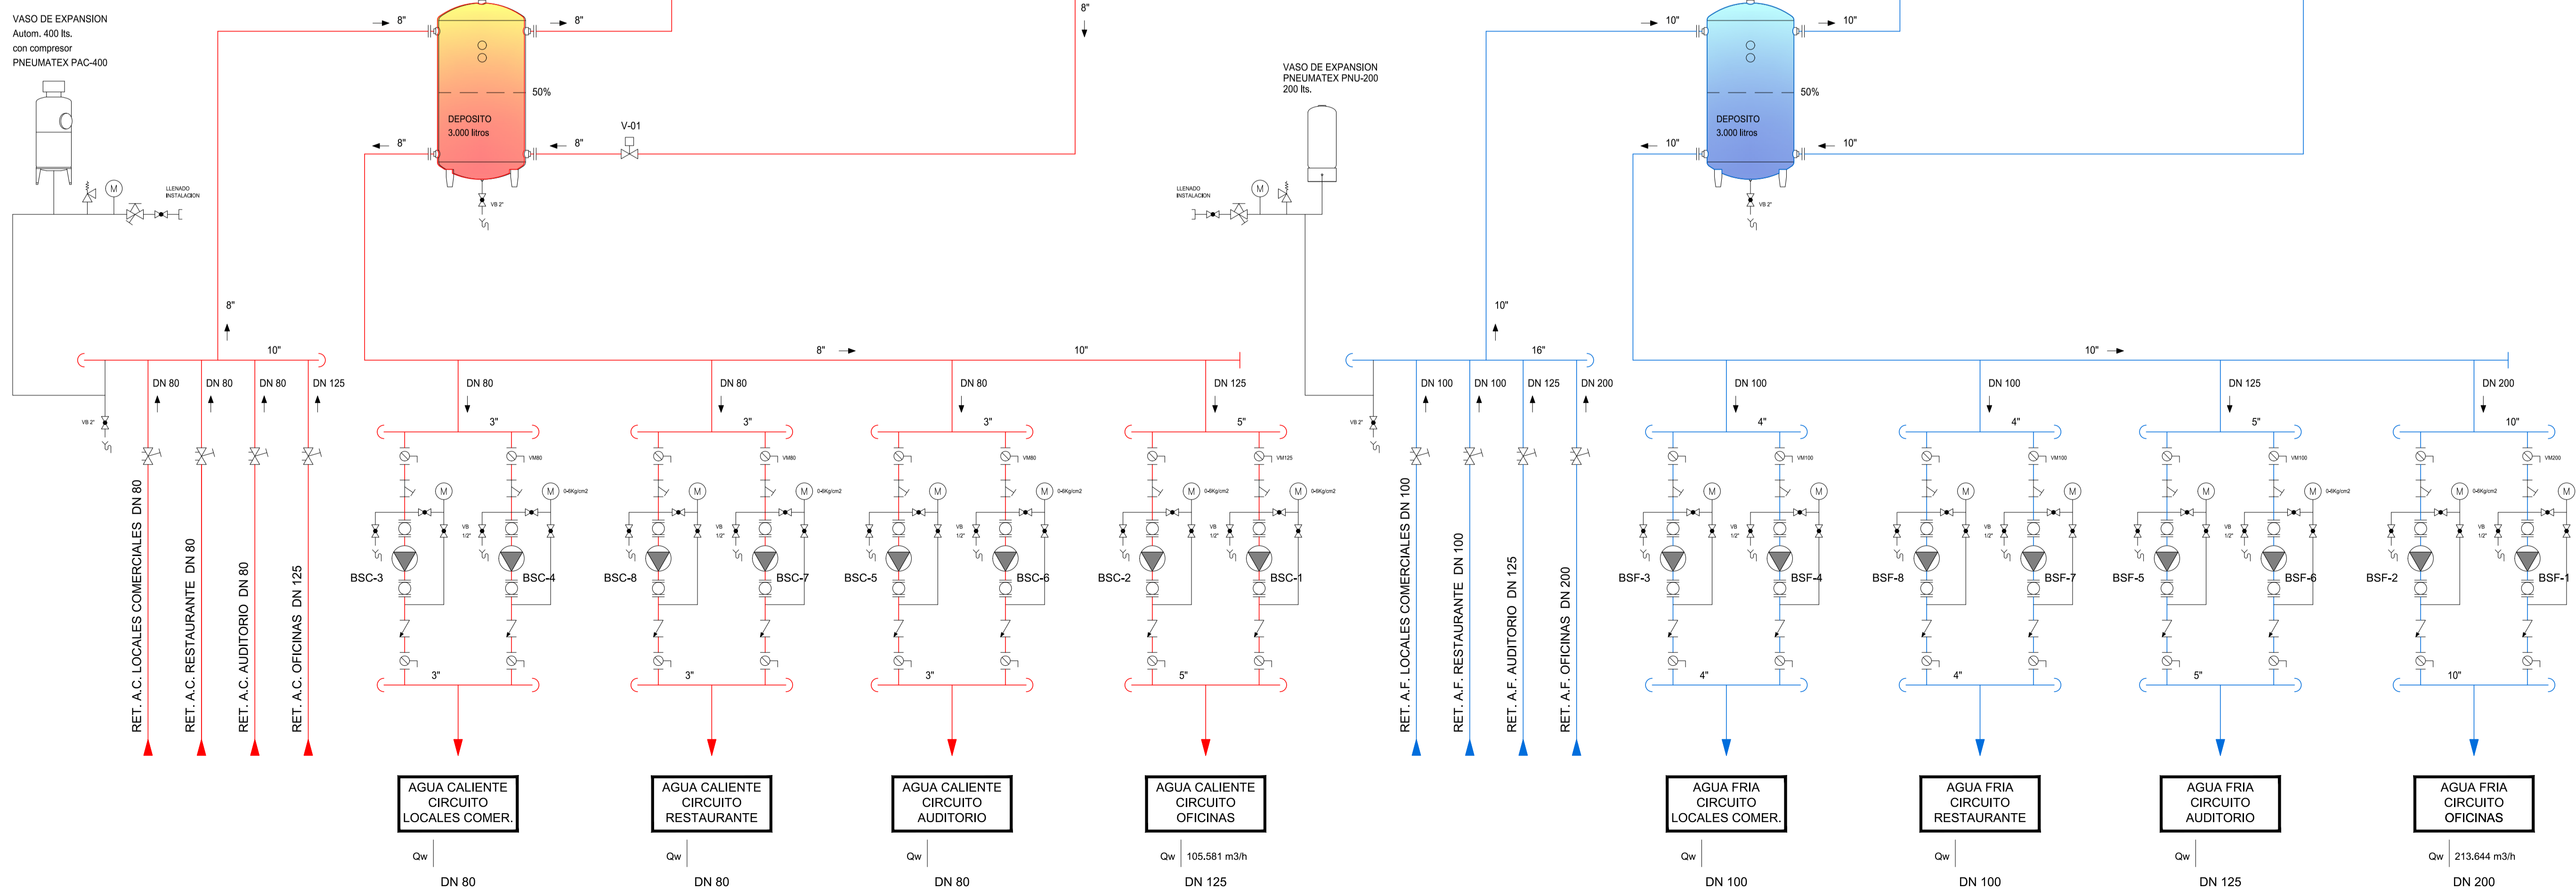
VASO DE EXPANSION
Autom. 400 lts.
con compresor
PNEUMATEX PAC-400

8" 8" 8"
DEPOSITO
3.000 litros
50%
8" 8"
V-01
LLENADO INSTALACION
VB 2"
8"
10"
DN 80 DN 80 DN 80 DN 125
VB 2"
RET. A.C. LOCALES COMERCIALES DN 80
RET. A.C. RESTAURANTE DN 80
RET. A.C. AUDITORIO DN 80
RET. A.C. OFICINAS DN 125

8" 10"
DN 80 DN 80 DN 80 DN 125
3" 3" 3" 5"
VM80 VM80 VM80 VM125
0-6Kg/cm2
BSC-3 BSC-4 BSC-8 BSC-7 BSC-5 BSC-6 BSC-2 BSC-1
3" 3" 3" 5"

AGUA CALIENTE
CIRCUITO
LOCALES COMER.

AGUA CALIENTE
CIRCUITO
RESTAURANTE

AGUA CALIENTE
CIRCUITO
AUDITORIO

AGUA CALIENTE
CIRCUITO
OFICINAS

Qw DN 80
Qw DN 80
Qw DN 80
Qw 105.581 m3/h DN 125

VASO DE EXPANSION
PNEUMATEX PNU-200
200 lts.
LLENADO INSTALACION

10" 10"
DEPOSITO
3.000 litros
50%
10" 10"
VB 2"
10"
16"
DN 100 DN 100 DN 125 DN 200
VB 2"
RET. A.F. LOCALES COMERCIALES DN 100
RET. A.F. RESTAURANTE DN 100
RET. A.F. AUDITORIO DN 125
RET. A.F. OFICINAS DN 200

10"
DN 100 DN 100 DN 125 DN 200
4" 4" 5" 10"
VM100 VM100 VM100 VM200
0-6Kg/cm2
BSF-3 BSF-4 BSF-8 BSF-7 BSF-5 BSF-6 BSF-2 BSF-1
4" 4" 5" 10"

AGUA FRIA
CIRCUITO
LOCALES COMER.

AGUA FRIA
CIRCUITO
RESTAURANTE

AGUA FRIA
CIRCUITO
AUDITORIO

AGUA FRIA
CIRCUITO
OFICINAS

Qw DN 100
Qw DN 100
Qw DN 125
Qw 213.644 m3/h DN 200